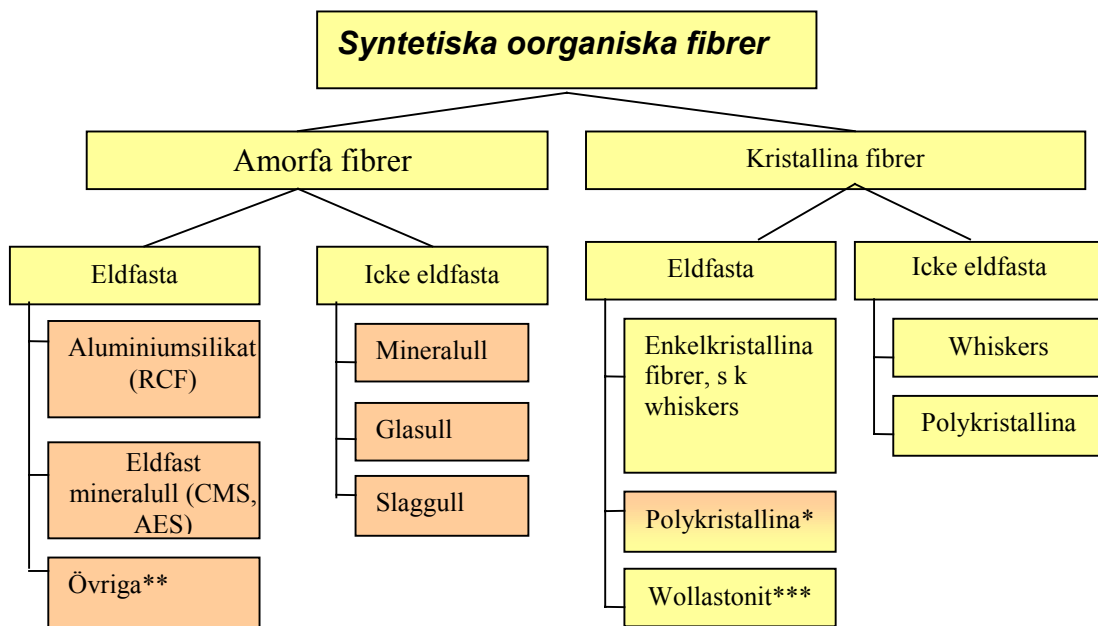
Syntetiska oorganiska fibrer

Amorfa fibrer

Kristallina fibrer

Eldfasta

Icke eldfasta

Eldfasta

Icke eldfasta

Aluminiumsilikat (RCF)

Eldfast mineralull (CMS, AES)

Övriga**

Mineralull

Glasull

Slaggull

Enkelkristallina fibrer, s k whiskers

Polykristallina*

Wollastonit***

Whiskers

Polykristallina